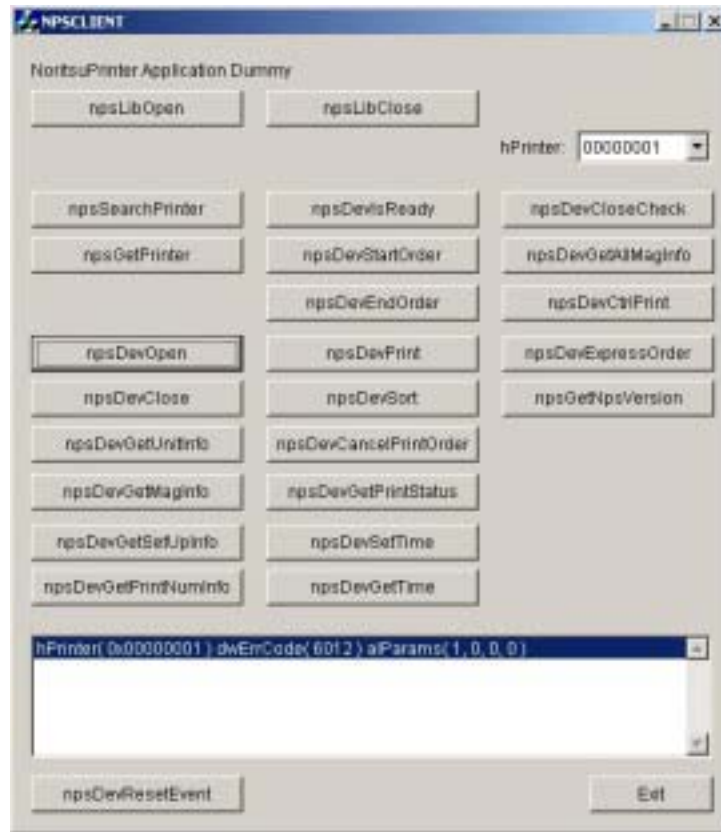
NPSCLIENT

NoritsuPrinter Application Dummy

npsLibOpen

npsLibClose

hPrinter: 00000001

npsSearchPrinter

npsDevIsReady

npsDevCloseCheck

npsGetPrinter

npsDevStartOrder

npsDevGetAllMagInfo

npsDevEndOrder

npsDevCtrlPrint

npsDevOpen

npsDevPrint

npsDevExpressOrder

npsDevClose

npsDevSort

npsGetNpsVersion

npsDevGetUnitInfo

npsDevCancelPrintOrder

npsDevGetMagInfo

npsDevGetPrintStatus

npsDevGetSetUpInfo

npsDevSetTime

npsDevGetPrintNumInfo

npsDevGetTime

hPrinter( 0x00000001 ) dwErrCode( 6012 ) alParams( 1, 0, 0, 0 )

npsDevResetEvent

Exit